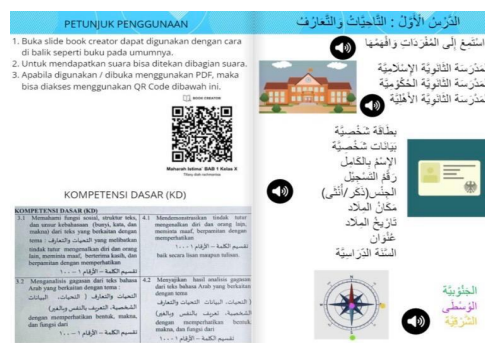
PETUNJUK PENGGUNAAN

1. Buka slide book creator dapat digunakan dengan cara di balik seperti buku pada umumnya.
2. Untuk mendapatkan suara bisa ditekan dibagian suara.
3. Apabila digunakan / dibuka menggunakan PDF, maka bisa diakses menggunakan QR Code dibawah ini.

BOOK CREATOR

Maharah Istima' BAB 1 Kelas X

KOMPETENSI DASAR (KD)

| KOMPETENSI DASAR (KD) | |
|---|---|
| 3.1 Memahami fungsi sosial, struktur teks, dan unsur kebahasaan (bunyi, kata, dan makna) dari teks yang berkaitan dengan tema : التحيات والتعارف yang melibatkan tindak tutur mengenalkan diri dan orang lain, meminta maaf, berterima kasih, dan berpamitan dengan memperhatikan تقسيم الكلمة – الإعداد ١ - ١٠٠٠ | 4.1 Mendemonstrasikan tindak tutur mengenalkan diri dan orang lain, meminta maaf, berpamitan dengan memperhatikan تقسيم الكلمة – الإعداد ١ - ١٠٠٠ baik secara lisan maupun tulisan. |
| 3.2 Menganalisis gagasan dari teks bahasa Arab yang berkaitan dengan tema : التحيات والتعارف (التحيات، التعريف بالنفس، التعريف بالغير) dengan memperhatikan bentuk, makna, dan fungsi dari تقسيم الكلمة – الإعداد ١ - ١٠٠٠ | 4.2 Menyajikan hasil analisis gagasan dari teks bahasa Arab yang berkaitan dengan tema : (التحيات، البيانات الشخصية، التعارف، التعريف بالنفس والغير) dengan memperhatikan bentuk, makna, dan fungsi dari تقسيم الكلمة – الإعداد ١ - ١٠٠٠ |

الدَّرْسُ الْأَوَّلُ : التَّحِيَّاتُ وَالتَّعَارُفُ

اِسْتَمِعْ إِلَى الْمُفْرَدَاتِ وَافْهَمْهَا

مَدْرَسَةُ الثَّانَوِيَّةِ الْإِسْلَامِيَّةِ
مَدْرَسَةُ الثَّانَوِيَّةِ الْحُكُومِيَّةِ
مَدْرَسَةُ الثَّانَوِيَّةِ الْأَهْلِيَّةِ

بِطَاقَةٌ شَخْصِيَّةٌ
بَيَانَاتٌ شَخْصِيَّةٌ
الْإِسْمُ بِالْكَامِلِ
رَقْمُ التَّسْجِيلِ
الْجِنْسُ(ذَكَر/أُنْثَى)
مَكَانُ الْمِيلَادِ
تَارِيخُ الْمِيلَادِ
عُنْوَانٌ
السَّنَةُ الدِّرَاسِيَّةُ

الْجَنُوبِيَّةُ
الْوُسْطَى
الشَّرْقِيَّةُ